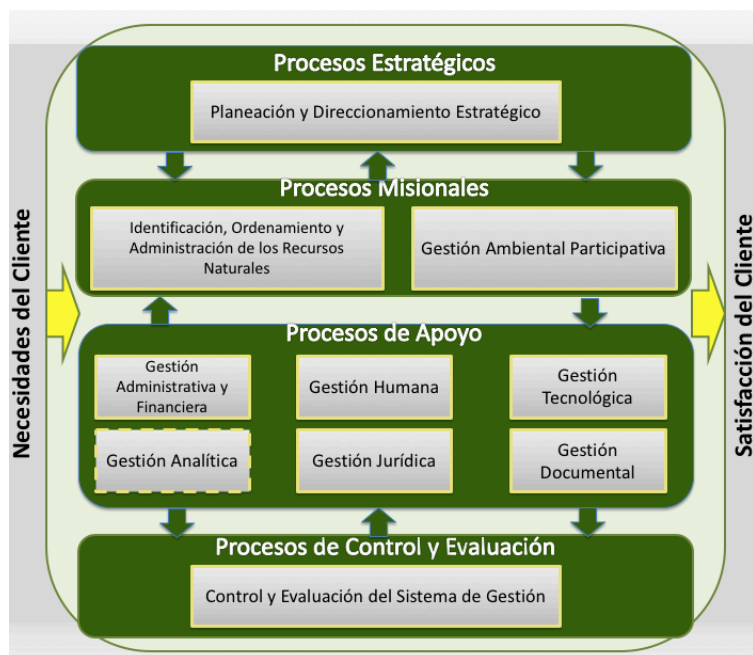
Necesidades del Cliente

Procesos Estratégicos

Planeación y Direccionamiento Estratégico

Procesos Misionales

Identificación, Ordenamiento y Administración de los Recursos Naturales

Gestión Ambiental Participativa

Procesos de Apoyo

Gestión Administrativa y Financiera

Gestión Humana

Gestión Tecnológica

Gestión Analítica

Gestión Jurídica

Gestión Documental

Procesos de Control y Evaluación

Control y Evaluación del Sistema de Gestión

Satisfacción del Cliente